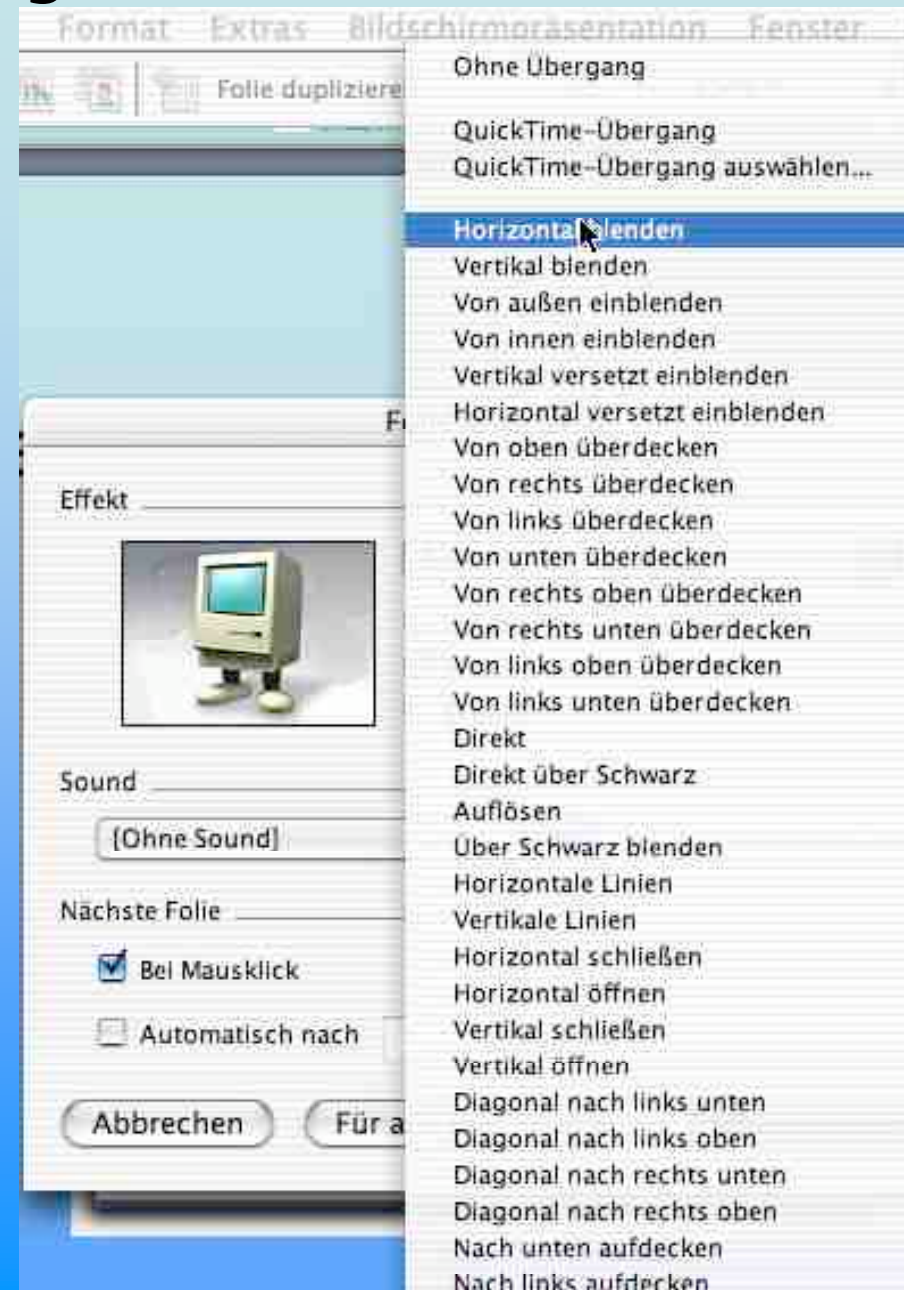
Format Extras Bildschirmpräsentation Fenster

Folie dupliziere

Ohne Übergang

QuickTime-Übergang
QuickTime-Übergang auswählen...

Horizontal blenden
Vertikal blenden
Von außen einblenden
Von innen einblenden
Vertikal versetzt einblenden
Horizontal versetzt einblenden
Von oben überdecken
Von rechts überdecken
Von links überdecken
Von unten überdecken
Von rechts oben überdecken
Von rechts unten überdecken
Von links oben überdecken
Von links unten überdecken
Direkt
Direkt über Schwarz
Auflösen
Über Schwarz blenden
Horizontale Linien
Vertikale Linien
Horizontal schließen
Horizontal öffnen
Vertikal schließen
Vertikal öffnen
Diagonal nach links unten
Diagonal nach links oben
Diagonal nach rechts unten
Diagonal nach rechts oben
Nach unten aufdecken
Nach links aufdecken

F

Effekt

Sound

[Ohne Sound]

Nächste Folie

Bei Mausklick

Automatisch nach

Abbrechen

Für a